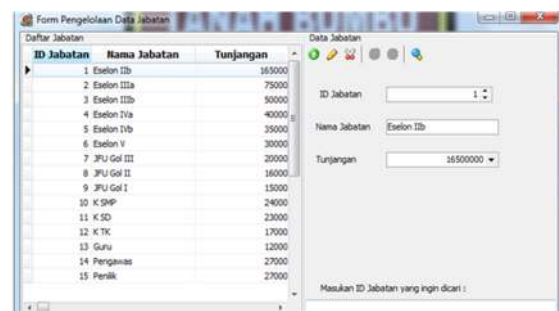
Form Pengelolaan Data Jabatan

Daftar Jabatan

| ID Jabatan | Nama Jabatan | Tunjangan |
|---|---|---|
| 1 | Eselon IIb | 165000 |
| 2 | Eselon IIIa | 75000 |
| 3 | Eselon IIIb | 50000 |
| 4 | Eselon IVa | 40000 |
| 5 | Eselon IVb | 35000 |
| 6 | Eselon V | 30000 |
| 7 | JFU Gol III | 20000 |
| 8 | JFU Gol II | 16000 |
| 9 | JFU Gol I | 15000 |
| 10 | K SMP | 24000 |
| 11 | K SD | 23000 |
| 12 | K TK | 17000 |
| 13 | Guru | 12000 |
| 14 | Pengawas | 27000 |
| 15 | Penilik | 27000 |

Data Jabatan

ID Jabatan 1

Nama Jabatan Eselon IIb

Tunjangan 16500000

Masukan ID Jabatan yang ingin dicari :